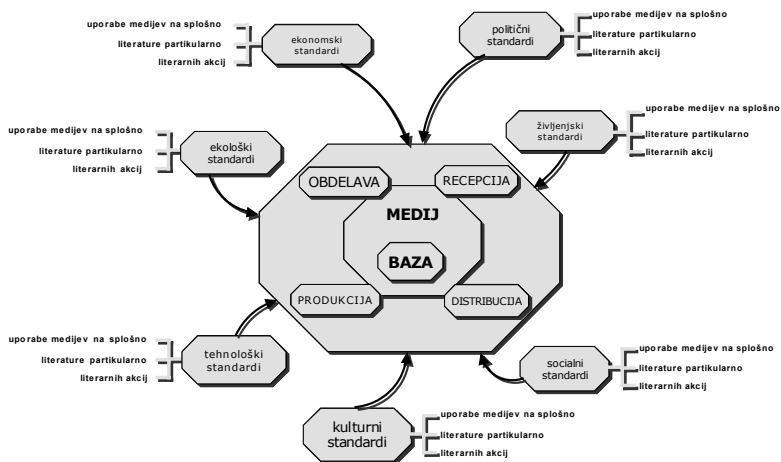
uporabe medijev na splošno
literature partikularno
literarnih akcij
ekonomski standardi

politični standardi
uporabe medijev na splošno
literature partikularno
literarnih akcij

uporabe medijev na splošno
literature partikularno
literarnih akcij
ekološki standardi

življenjski standardi
uporabe medijev na splošno
literature partikularno
literarnih akcij

OBDELAVA
RECEPCIJA
MEDIJ
BAZA
PRODUKCIJA
DISTRIBUCIJA

uporabe medijev na splošno
literature partikularno
literarnih akcij
tehnološki standardi

socialni standardi
uporabe medijev na splošno
literature partikularno
literarnih akcij

kulturni standardi
uporabe medijev na splošno
literature partikularno
literarnih akcij